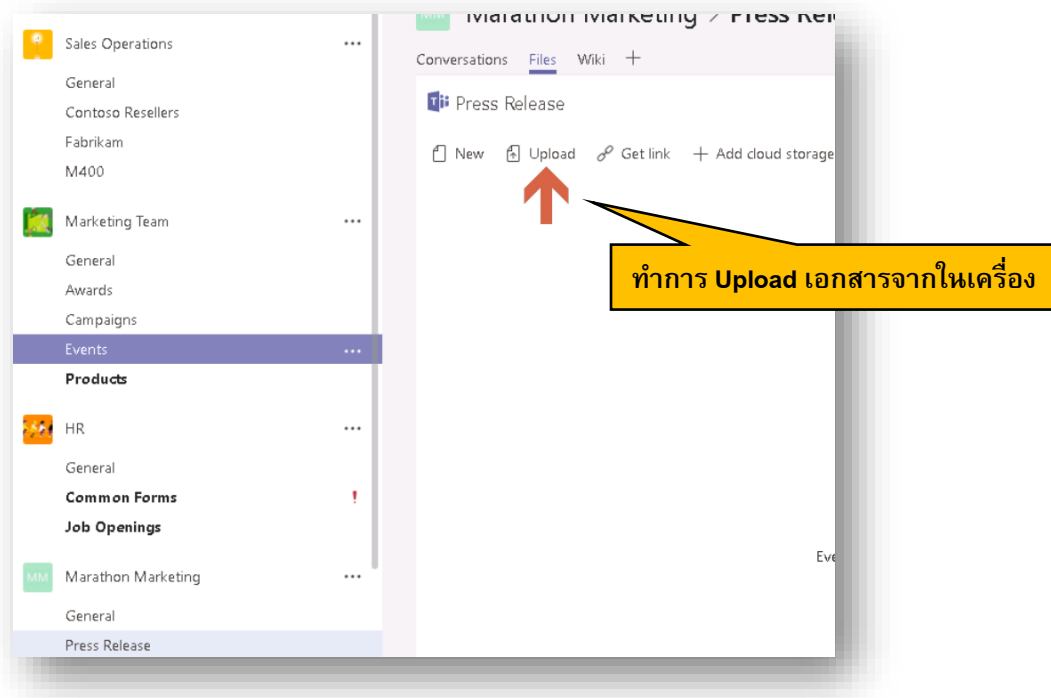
Sales Operations ...
General
Contoso Resellers
Fabrikam
M400
Marketing Team ...
General
Awards
Campaigns
Events ...
Products
HR ...
General
Common Forms !
Job Openings
MM Marathon Marketing ...
General
Press Release

MM Marathon Marketing > Press Rel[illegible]

Conversations Files Wiki +

Press Release

New Upload Get link + Add cloud storage

ทำการ Upload เอกสารจากในเครื่อง

Eve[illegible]